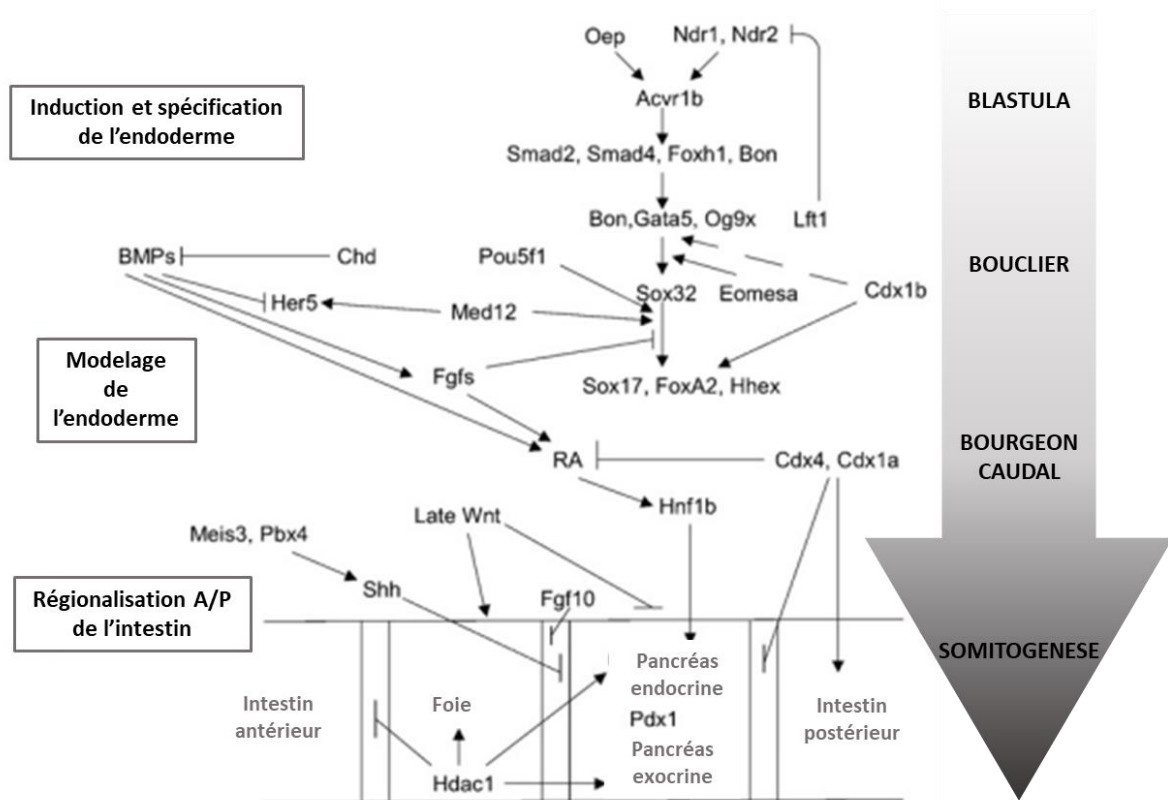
Oep
Ndr1, Ndr2

Induction et spécification de l'endoderme

BLASTULA

Acvr1b

Smad2, Smad4, Foxh1, Bon

Bon,Gata5, Og9x
Lft1

BMPs
Chd
Pou5f1

BOUCLIER

Sox32
Eomesa
Cdx1b
Her5
Med12

Modelage de l'endoderme

Fgfs
Sox17, FoxA2, Hhex

BOURGEON CAUDAL

RA
Cdx4, Cdx1a

Hnf1b
Late Wnt
Meis3, Pbx4

Shh

Régionalisation A/P de l'intestin

Fgf10

SOMITOGENESE

Pancréas endocrine
Intestin antérieur
Foie
Pdx1
Intestin postérieur
Pancréas exocrine
Hdac1